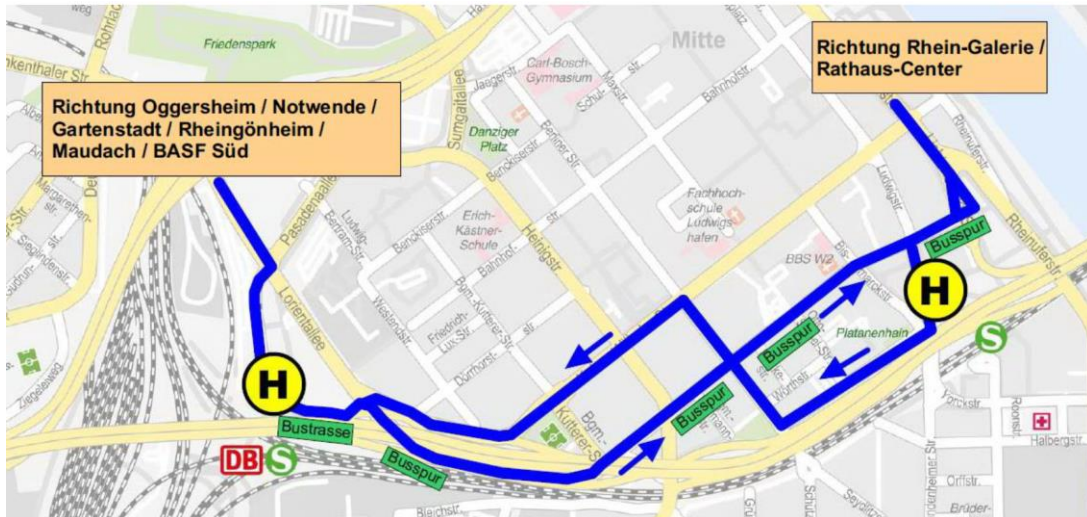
Richtung Oggersheim / Notwende / Gartenstadt / Rheingönheim / Maudach / BASF Süd

Richtung Rhein-Galerie / Rathaus-Center

Friedenspark
Mitte
Carl-Bosch-Gymnasium
Danziger Platz
Erich-Kästner-Schule
Fachhochschule Ludwigshafen
BBS W2
Platanenhain
Pasadenaallee
Lorientallee
Heinigstr.
Bahnhofstr.
Rheinuferstr.
Halbergstr.
Yorckstr.
Roonstr.
Bürgermeister-Kutterer-Str.
Ludwigstr.
Wörthstr.
Bismarckstr.
Bgm.-Kutterer-Str.
Westendstr.
Friedrich-Lux-Str.
Dürrhorststr.
Ludwig-Bertram-Str.
Jaegerstr.
Schulstr.
Berliner Str.
Bunckestr.
Sumgaitallee
Bleichstr.
Ziegeleiweg
Rohrlachstr.
Frankenthaler Str.
Orffstr.
Brüder-

Bustrasse
Busspur
Busspur
Busspur
Busspur
H
H
DB
S
S